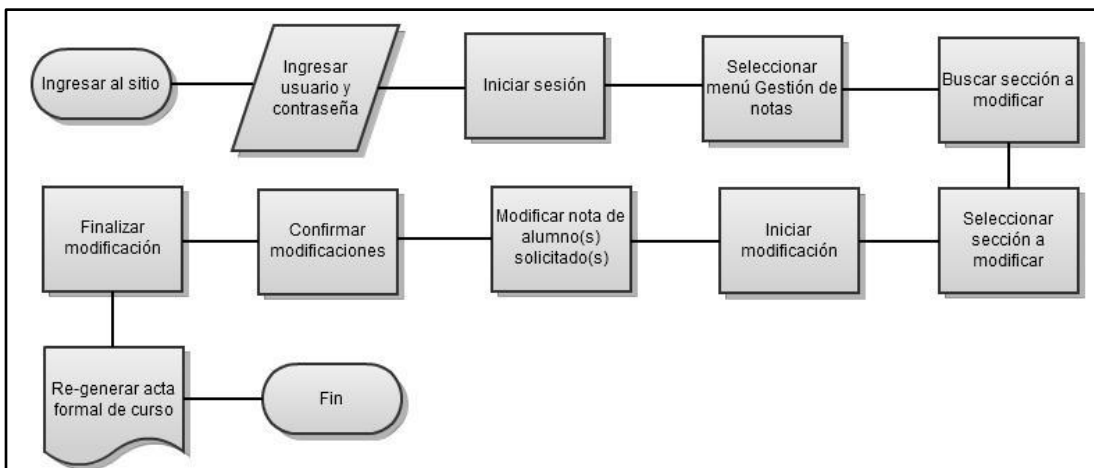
Ingresar al sitio

Ingresar usuario y contraseña

Iniciar sesión

Seleccionar menú Gestión de notas

Buscar sección a modificar

Seleccionar sección a modificar

Iniciar modificación

Modificar nota de alumno(s) solicitado(s)

Confirmar modificaciones

Finalizar modificación

Re-generar acta formal de curso

Fin